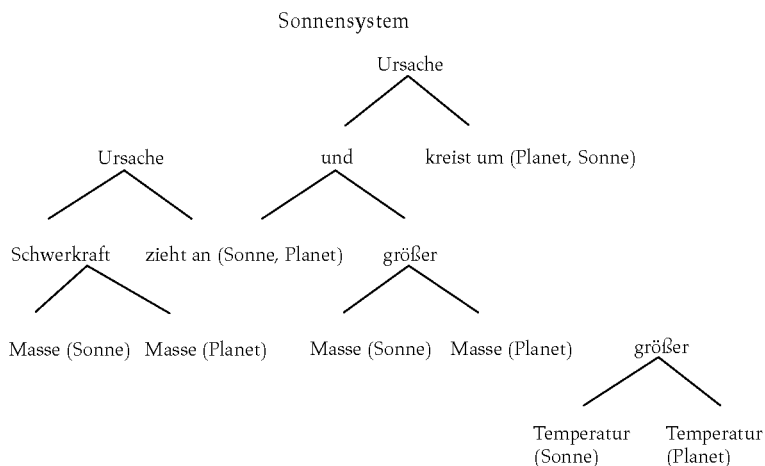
Sonnensystem

Ursache

Ursache

und

kreist um (Planet, Sonne)

Schwerkraft

zieht an (Sonne, Planet)

größer

Masse (Sonne)

Masse (Planet)

Masse (Sonne)

Masse (Planet)

größer

Temperatur (Sonne)

Temperatur (Planet)